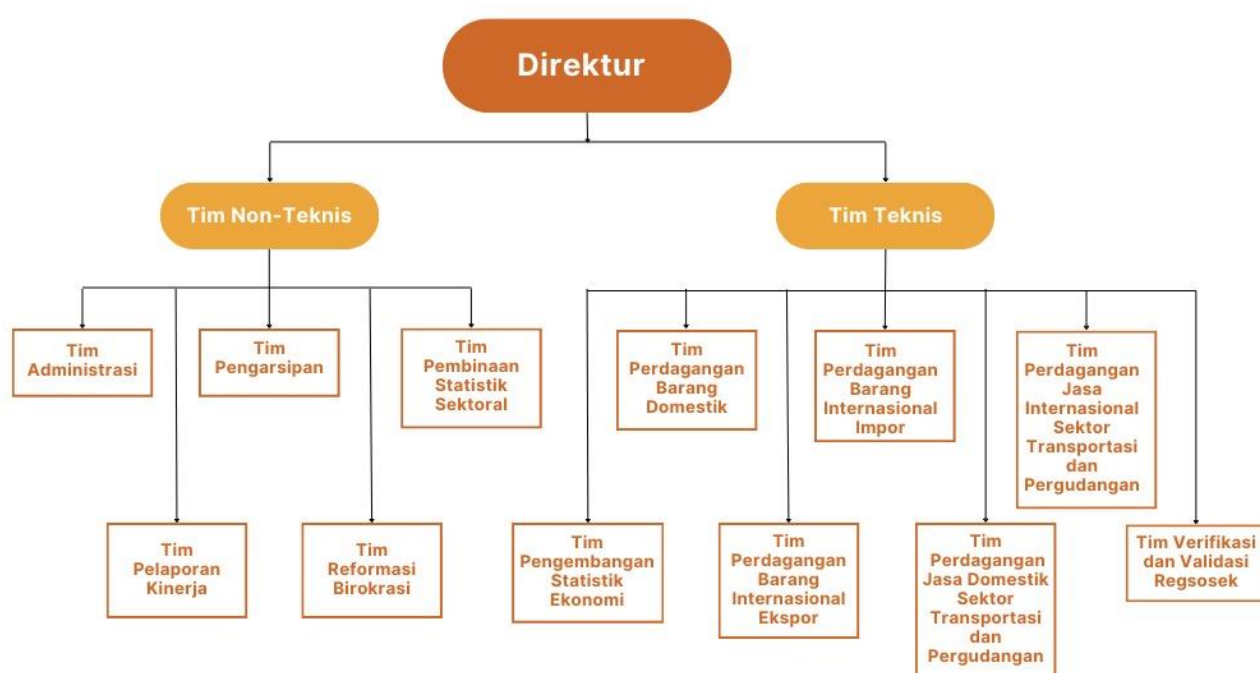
Direktur

Tim Non-Teknis

Tim Teknis

Tim Administrasi

Tim Pengarsipan

Tim Pembinaan Statistik Sektoral

Tim Pelaporan Kinerja

Tim Reformasi Birokrasi

Tim Perdagangan Barang Domestik

Tim Perdagangan Barang Internasional Impor

Tim Perdagangan Jasa Internasional Sektor Transportasi dan Pergudangan

Tim Pengembangan Statistik Ekonomi

Tim Perdagangan Barang Internasional Ekspor

Tim Perdagangan Jasa Domestik Sektor Transportasi dan Pergudangan

Tim Verifikasi dan Validasi Regsosek